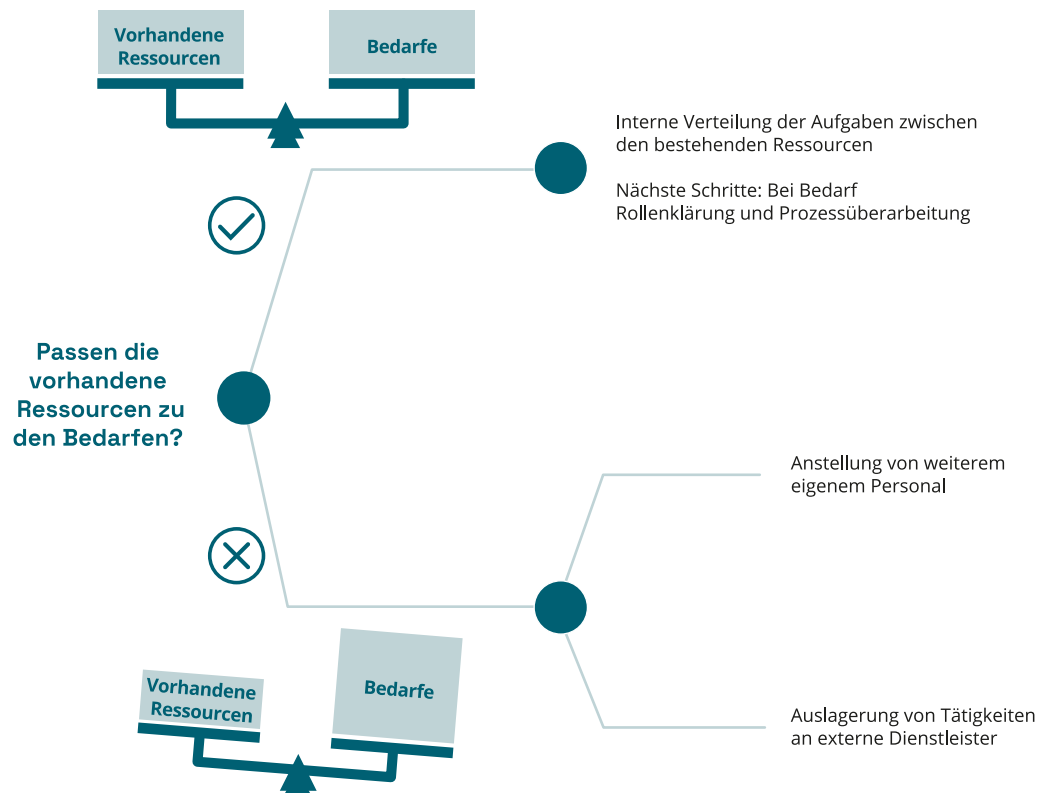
Vorhandene Ressourcen

Bedarfe

Interne Verteilung der Aufgaben zwischen den bestehenden Ressourcen

Nächste Schritte: Bei Bedarf Rollenklärung und Prozessüberarbeitung

Passen die vorhandene Ressourcen zu den Bedarfen?

Anstellung von weiterem eigenem Personal

Vorhandene Ressourcen

Bedarfe

Auslagerung von Tätigkeiten an externe Dienstleister